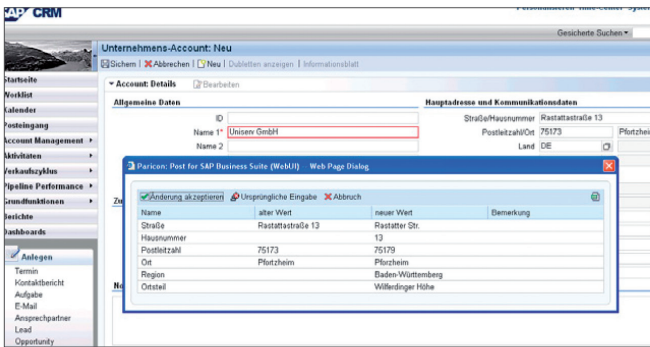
SAP CRM

Personalisieren Hilfe-Center System

Gesicherte Suchen ▾

Startseite
Worklist
Kalender
Posteingang
Account Management ▸
Aktivitäten ▸
Verkaufszyklus ▸
Pipeline Performance ▸
Grundfunktionen ▸
Berichte
Dashboards

Anlegen
Termin
Kontaktbericht
Aufgabe
E-Mail
Ansprechpartner
Lead
Opportunity

Unternehmens-Account: Neu

Sichern | Abbrechen | Neu | Dubletten anzeigen | Informationsblatt

▾ Account: Details Bearbeiten

Allgemeine Daten

ID
Name 1* Uniserv GmbH
Name 2

Hauptadresse und Kommunikationsdaten

Straße/Hausnummer Rastattastraße 13
Postleitzahl/Ort 75173 Pforzheim
Land DE

Zu

Ne

Paricon: Post for SAP Business Suite (WebUI) Web Page Dialog

Änderung akzeptieren | Ursprüngliche Eingabe | Abbruch

| Name | alter Wert | neuer Wert | Bemerkung |
|---|---|---|---|
| Straße | Rastattastraße 13 | Rastatter Str. | |
| Hausnummer | | 13 | |
| Postleitzahl | 75173 | 75179 | |
| Ort | Pforzheim | Pforzheim | |
| Region | | Baden-Württemberg | |
| Ortsteil | | Wilferdinger Höhe | |